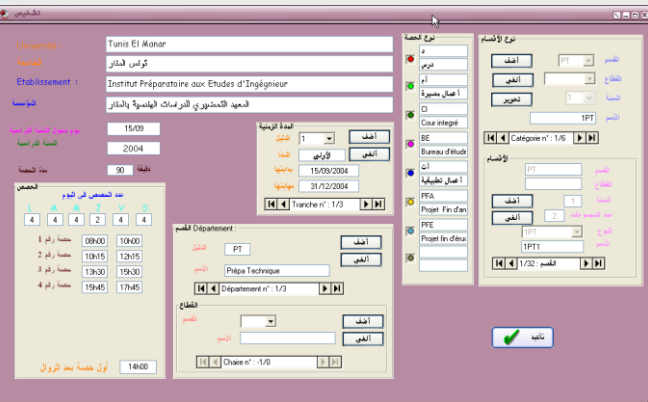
تشخيص

الجامعة: Tunis El Manar
الجامعة: تونس المنار
Etablissement : Institut Préparatoire aux Etudes d'Ingégnieur
المؤسسة: المعهد التحضيري للدراسات الهندسية بالمنار

تاريخ بداية السنة الدراسية 15/09
السنة الدراسية 2004
مدة الحصة 90 دقيقة

الحصص
عدد الحصص في اليوم
L M M J V S
4 4 4 2 4 4
حصة رقم 1 08h00 10h00
حصة رقم 2 10h15 12h15
حصة رقم 3 13h30 15h30
حصة رقم 4 15h45 17h45
أول حصة بعد الزوال 14h00

المدة الزمنية
الدليل 1
أضف
الحد الأولى
ألغي
بدايتها 15/09/2004
نهايتها 31/12/2004
Tranche n° : 1/3

القسم Département :
الدليل PT
أضف
ألغي
الإسم Prépa Technique
Département n° : 1/3

القطاع
القسم
أضف
الإسم
ألغي
Chaire n° : -1/0

نوع الحصة
د
درس
أم
أعمال مسيرة
CI
Cour integré
BE
Bureau d'étude
أت
أعمال تطبيقية
PFA
Projet Fin d'an
PFE
Projet fin d'étu

نوع الأقسام
القسم PT
أضف
القطاع
ألغي
السنة 1
تحوير
الإسم 1PT
Catégorie n° : 1/6

الأقسام
القسم PT
القطاع
أضف
السنة 1
ألغي
عدد المجموعات 2
النوع 1PT
الإسم 1PT1
القسم : 1/32

تأكيد